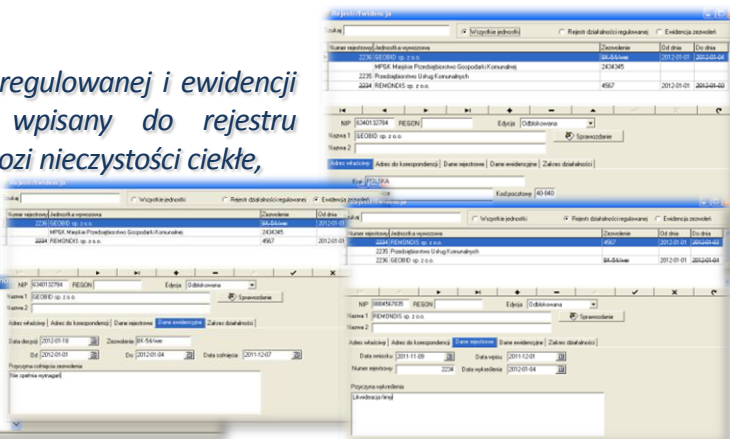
regulowanej i ewidencji wpisany do rejestru ozi nieczystości ciekłe,

Rejestr/Ewidencja
Szukaj
Wszystkie jednostki
Rejestr działalności regulowanej
Ewidencja zezwoleń

| Numer rejestrowy | Jednostka wywożąca | Zezwolenie | Od dnia | Do dnia |
|---|---|---|---|---|
| 2236 | GEOBID sp. z o.o. | BK-54/ww | 2012-01-01 | 2012-01-04 |
| | MPGK Miejskie Przedsiębiorstwo Gospodarki Komunalnej | 2434345 | | |
| 2235 | Przedsiębiorstwo Usług Komunalnych | | | |
| 2234 | REMONDIS sp. z o.o. | 4567 | 2012-01-01 | 2012-01-03 |

NIP 6340132784 REGON
Edycja Odblokowana
Nazwa 1 GEOBID sp. z o.o.
Sprawozdanie
Nazwa 2
Adres właściwy | Adres do korespondencji | Dane rejestrowe | Dane ewidencyjne | Zakres działalności
Kraj POLSKA
Kod pocztowy 40-840

Rejestr/Ewidencja
Szukaj
Wszystkie jednostki
Rejestr działalności regulowanej
Ewidencja zezwoleń

| Numer rejestrowy | Jednostka wywożąca | Zezwolenie | Od dnia |
|---|---|---|---|
| 2236 | GEOBID sp. z o.o. | BK-54/ww | 2012-01 |
| | MPGK Miejskie Przedsiębiorstwo Gospodarki Komunalnej | 2434345 | |
| 2234 | REMONDIS sp. z o.o. | 4567 | 2012-01 |

NIP 6340132784 REGON
Edycja Odblokowana
Nazwa 1 GEOBID sp. z o.o.
Sprawozdanie
Nazwa 2
Adres właściwy | Adres do korespondencji | Dane rejestrowe | Dane ewidencyjne | Zakres działalności
Data decyzji 2011-12-18
Zezwolenie BK-54/ww
Od 2012-01-01
Do 2012-01-04
Data cofnięcia 2011-12-07
Przyczyna cofnięcia zezwolenia
Nie spełnia wymagań

Rejestr/Ewidencja
Szukaj
Wszystkie jednostki
Rejestr działalności regulowanej
Ewidencja zezwoleń

| Numer rejestrowy | Jednostka wywożąca | Zezwolenie | Od dnia | Do dnia |
|---|---|---|---|---|
| 2234 | REMONDIS sp. z o.o. | 4567 | 2012-01-01 | 2012-01-03 |
| 2235 | Przedsiębiorstwo Usług Komunalnych | | | |
| 2236 | GEOBID sp. z o.o. | BK-54/ww | 2012-01-01 | 2012-01-04 |

NIP 9884567835 REGON
Edycja Odblokowana
Nazwa 1 REMONDIS sp. z o.o.
Sprawozdanie
Nazwa 2
Adres właściwy | Adres do korespondencji | Dane rejestrowe | Dane ewidencyjne | Zakres działalności
Data wniosku 2011-11-28
Data wpisu 2011-12-01
Numer rejestrowy 2234
Data wykreślenia 2012-01-04
Przyczyna wykreślenia
Likwidacja firmy